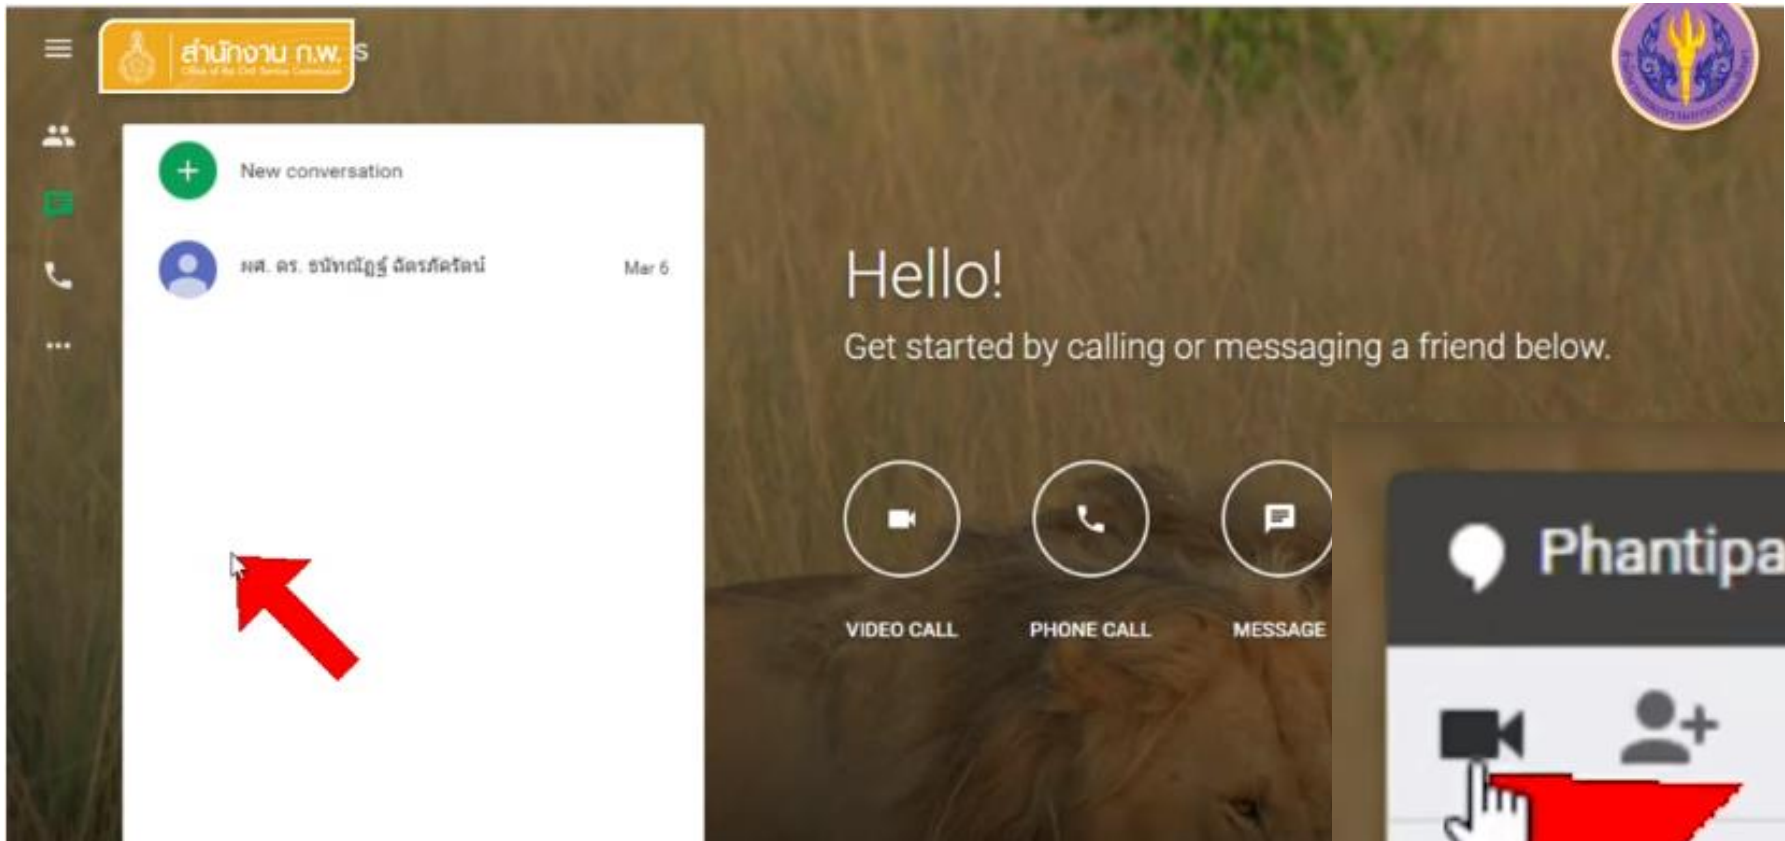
สำนักงาน ก.พ.
Office of the Civil Service Commission
s

New conversation

ผศ. ดร. ธนัทณัฏฐ์ ฉัตรภัครัตน์
Mar 6

Hello!

Get started by calling or messaging a friend below.

VIDEO CALL

PHONE CALL

MESSAGE

Phantipa